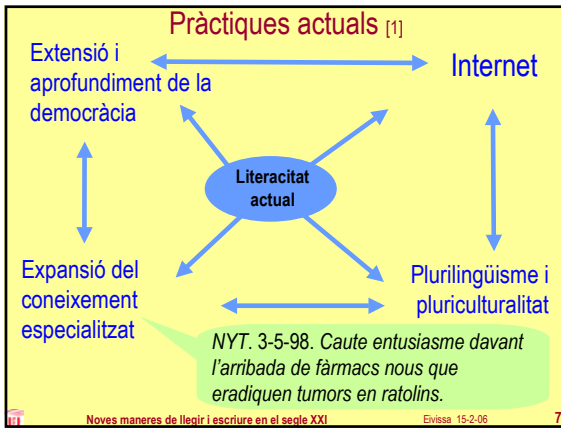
Pràctiques actuals [1]

Extensió i aprofundiment de la democràcia

Internet

Literacitat actual

Expansió del coneixement especialitzat

Plurilingüisme i pluriculturalitat

NYT. 3-5-98. Caute entusiasme davant l'arribada de fàrmacs nous que eradiquen tumors en ratolins.

Noves maneres de llegir i escriure en el segle XXI

Eivissa 15-2-06

7